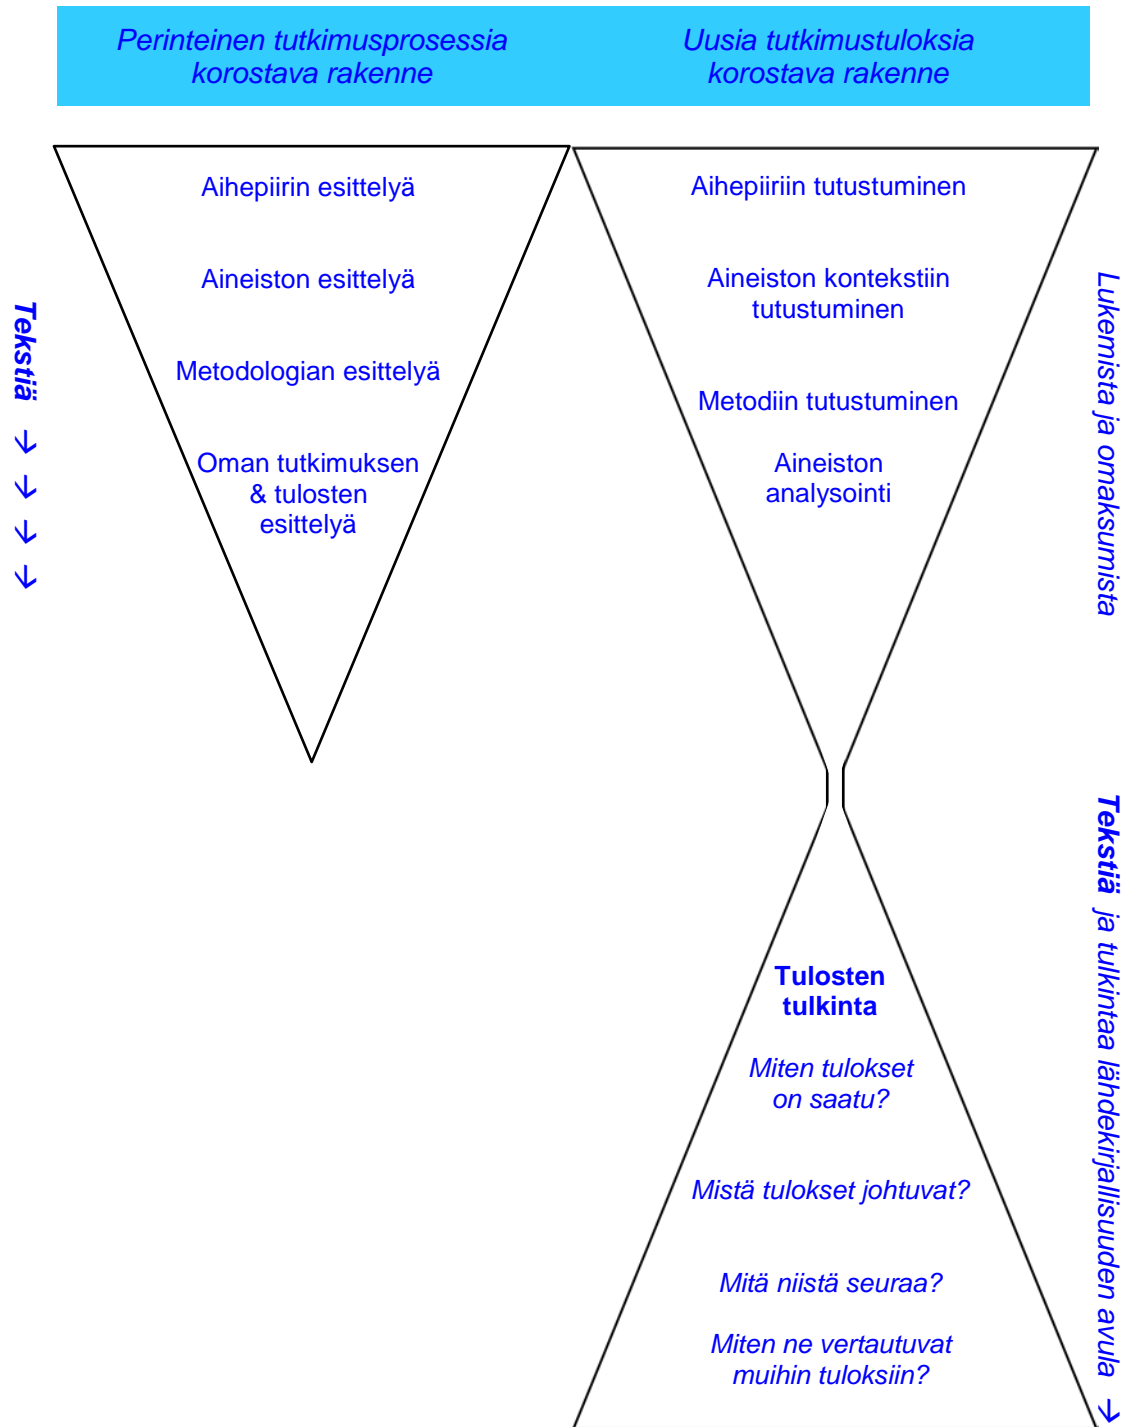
Perinteinen tutkimusprosessia korostava rakenne

Uusia tutkimustuloksia korostava rakenne

Aihepiirin esittelyä

Aineiston esittelyä

Metodologian esittelyä

Oman tutkimuksen & tulosten esittelyä

Tekstiä → → → →

Aihepiiriin tutustuminen

Aineiston kontekstiin tutustuminen

Metodiin tutustuminen

Aineiston analysointi

Lukemista ja omaksumista

Tulosten tulkinta

Miten tulokset on saatu?

Mistä tulokset johtuvat?

Mitä niistä seuraa?

Miten ne vertautuvat muihin tuloksiin?

Tekstiä ja tulkintaa lähdekirjallisuuden avulla →